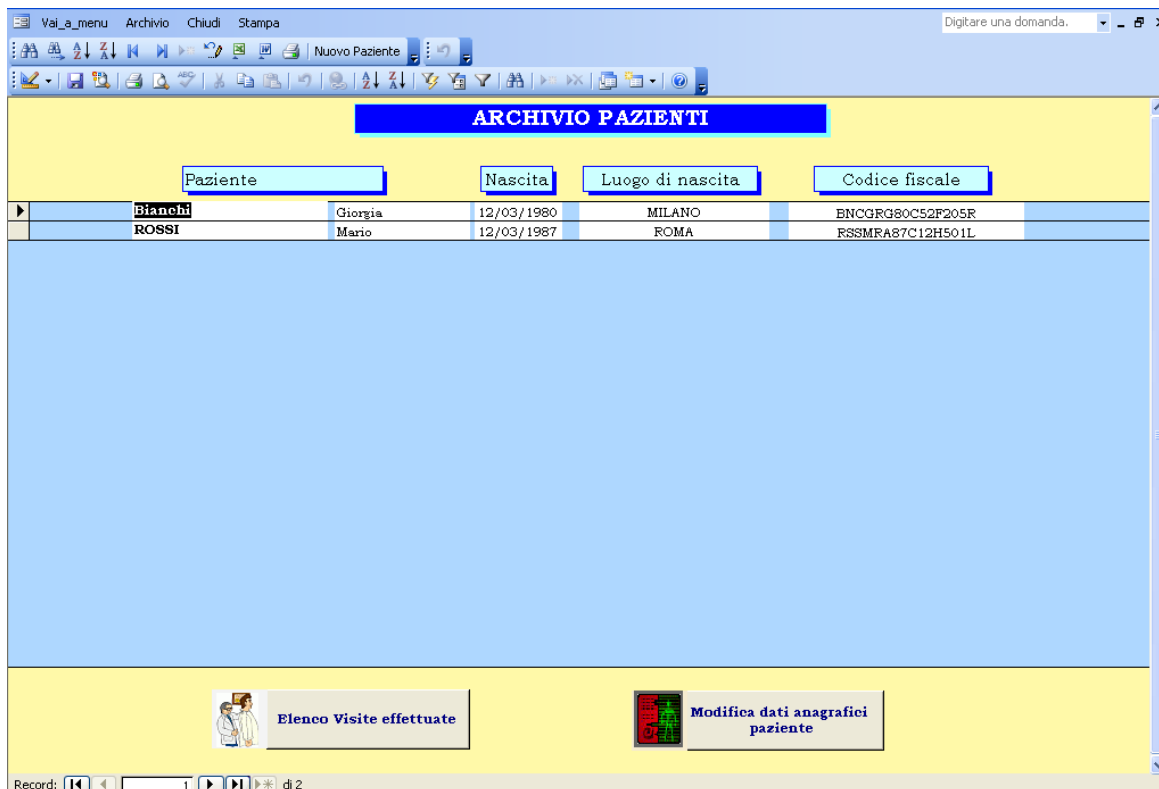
Vai_a_menu Archivio Chiudi Stampa

Digitare una domanda.

Nuovo Paziente

ARCHIVIO PAZIENTI

| Paziente | | Nascita | Luogo di nascita | Codice fiscale |
|---|---|---|---|---|
| Bianchi | Giorgia | 12/03/1980 | MILANO | BNCGRG80C52F205R |
| ROSSI | Mario | 12/03/1987 | ROMA | RSSMRA87C12H501L |

Elenco Visite effettuate

Modifica dati anagrafici paziente

Record: 1 di 2